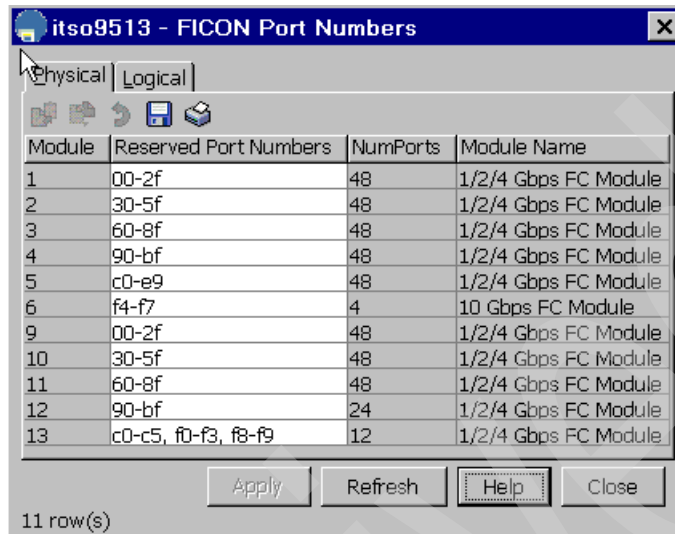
itso9513 - FICON Port Numbers

Physical | Logical

| Module | Reserved Port Numbers | NumPorts | Module Name |
|---|---|---|---|
| 1 | 00-2f | 48 | 1/2/4 Gbps FC Module |
| 2 | 30-5f | 48 | 1/2/4 Gbps FC Module |
| 3 | 60-8f | 48 | 1/2/4 Gbps FC Module |
| 4 | 90-bf | 48 | 1/2/4 Gbps FC Module |
| 5 | c0-e9 | 48 | 1/2/4 Gbps FC Module |
| 6 | f4-f7 | 4 | 10 Gbps FC Module |
| 9 | 00-2f | 48 | 1/2/4 Gbps FC Module |
| 10 | 30-5f | 48 | 1/2/4 Gbps FC Module |
| 11 | 60-8f | 48 | 1/2/4 Gbps FC Module |
| 12 | 90-bf | 24 | 1/2/4 Gbps FC Module |
| 13 | c0-c5, f0-f3, f8-f9 | 12 | 1/2/4 Gbps FC Module |

Apply Refresh Help Close

11 row(s)